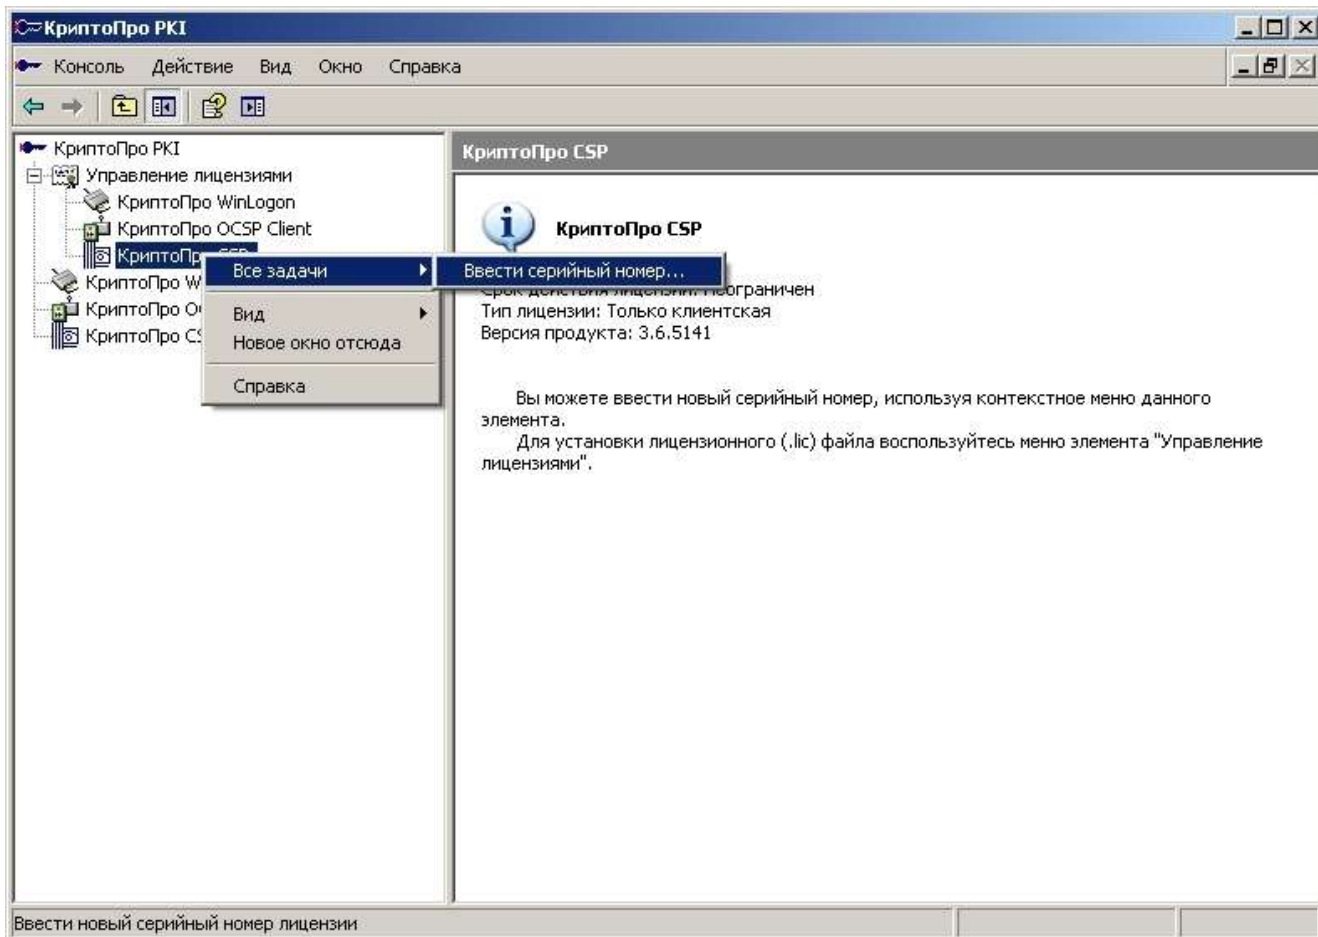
КриптоПро PKI

Консоль Действие Вид Окно Справка

КриптоПро PKI
Управление лицензиями
КриптоПро WinLogon
КриптоПро OCSP Client
КриптоПр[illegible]
КриптоПро W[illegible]
КриптоПро O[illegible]
КриптоПро C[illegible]

Все задачи
Вид
Новое окно отсюда
Справка

Ввести серийный номер...

КриптоПро CSP

КриптоПро CSP

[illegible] ограничен
Тип лицензии: Только клиентская
Версия продукта: 3.6.5141

Вы можете ввести новый серийный номер, используя контекстное меню данного элемента.

Для установки лицензионного (.lic) файла воспользуйтесь меню элемента "Управление лицензиями".

Ввести новый серийный номер лицензии